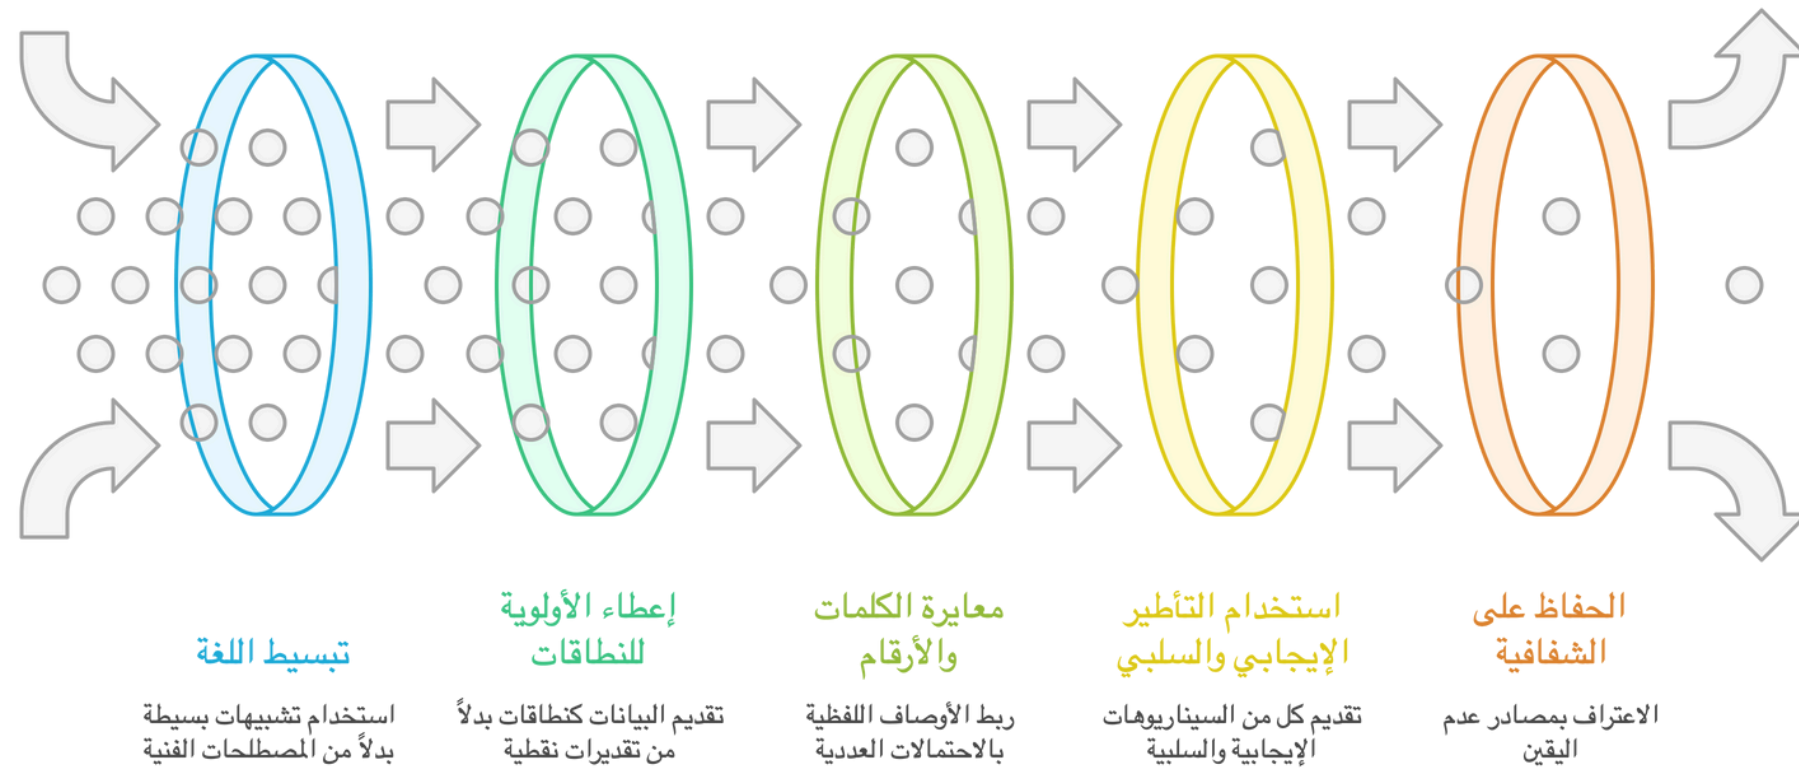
تبسيط اللغة

استخدام تشبيهات بسيطة بدلاً من المصطلحات الفنية

إعطاء الأولوية للنطاقات

تقديم البيانات كنطاقات بدلاً من تقديرات نقطية

معايرة الكلمات والأرقام

ربط الأوصاف اللفظية بالاحتمالات العددية

استخدام التأطير الإيجابي والسلبي

تقديم كل من السيناريوهات الإيجابية والسلبية

الحفاظ على الشفافية

الاعتراف بمصادر عدم اليقين